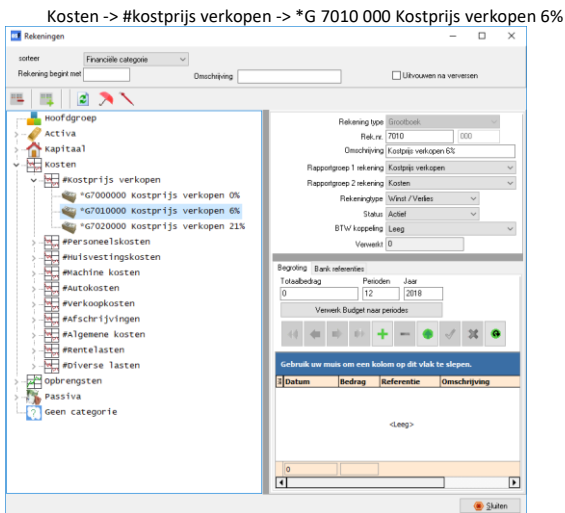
Kosten -> #kostprijs verkopen -> *G 7010 000 Kostprijs verkopen 6%

Rekeningen

sorteer Financiële categorie
Rekening begint met
Omschrijving
Uitvouwen na verversen

Hoofdgroep
Activa
Kapitaal
Kosten
#Kostprijs verkopen
*G7000000 Kostprijs verkopen 0%
*G7010000 Kostprijs verkopen 6%
*G7020000 Kostprijs verkopen 21%
#Personeelskosten
#Huisvestingskosten
#Machine kosten
#Autokosten
#Verkoopkosten
#Afschrijvingen
#Algemene kosten
#Rentelasten
#Diverse lasten
Opbrengsten
Passiva
Geen categorie

Rekening type Grootboek
Rek.nr. 7010 000
Omschrijving Kostprijs verkopen 6%
Rapportgroep 1 rekening Kostprijs verkopen
Rapportgroep 2 rekening Kosten
Rekeningtype Winst / Verlies
Status Actief
BTW koppeling Leeg
Verwerkt 0

Begroting Bank referenties
Totaalbedrag 0
Perioden 12
Jaar 2018
Verwerk Budget naar periodes

Gebruik uw muis om een kolom op dit vlak te slepen.

| Datum | Bedrag | Referentie | Omschrijving |
|---|---|---|---|

<Leeg>

0

Sluiten